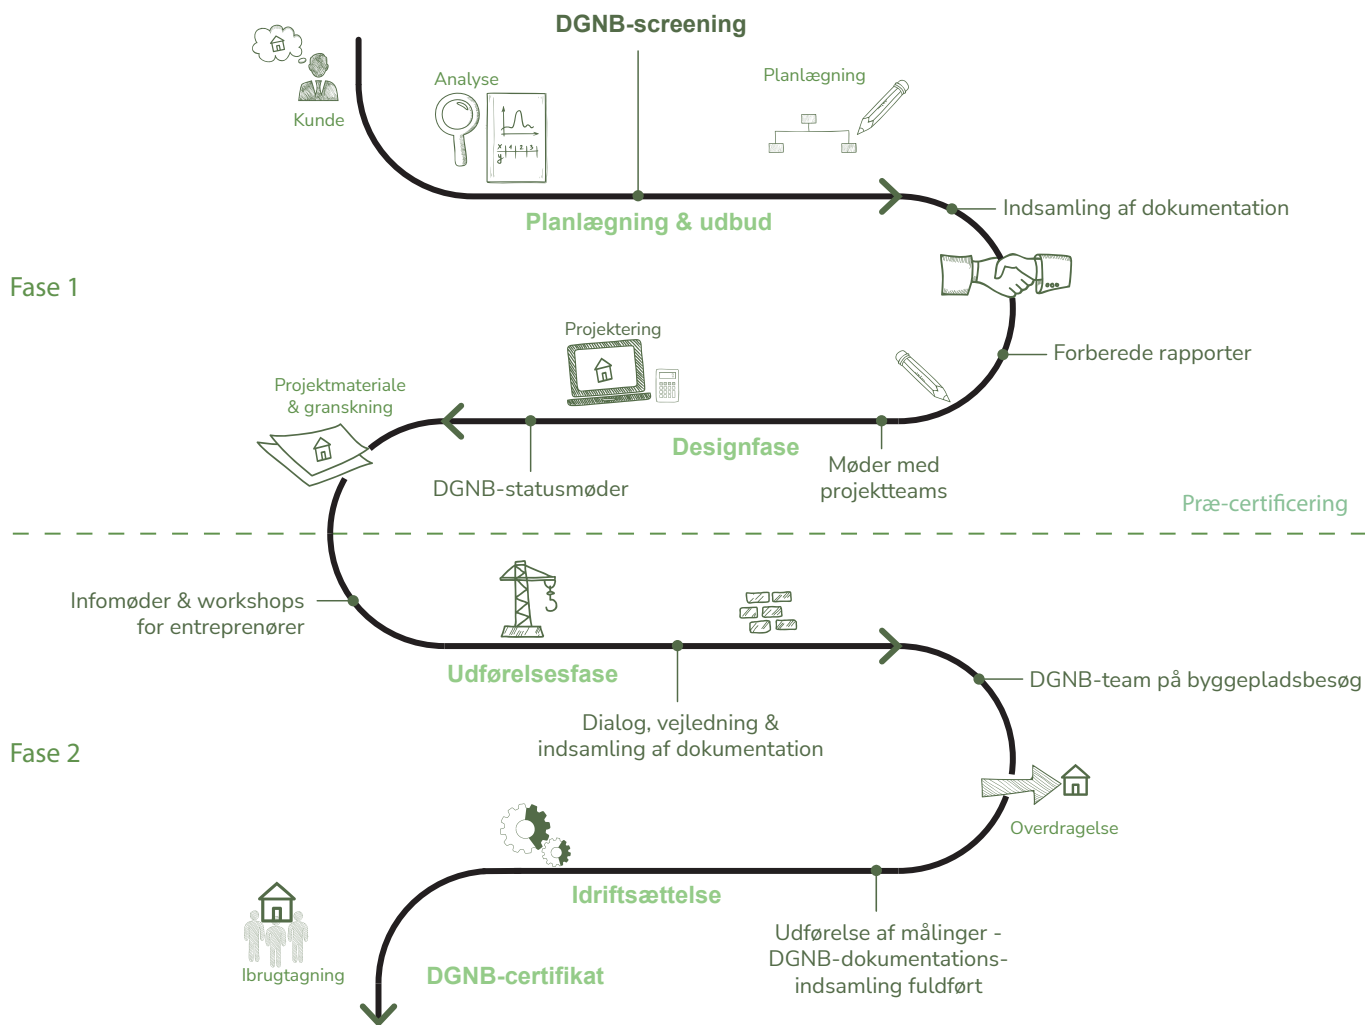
DGNB-screening

Kunde

Analyse

Planlægning

Planlægning & udbud

Indsamling af dokumentation

Fase 1

Projektering

Forberede rapporter

Projektmateriale & granskning

Designfase

DGNB-statusmøder

Møder med projektteams

Præ-certificering

Infomøder & workshops for entreprenører

Udførelsesfase

DGNB-team på byggepladsbesøg

Dialog, vejledning & indsamling af dokumentation

Fase 2

Overdragelse

Idriftsættelse

Udførelse af målinger - DGNB-dokumentations-indsamling fuldført

Ibrugtagning

DGNB-certifikat